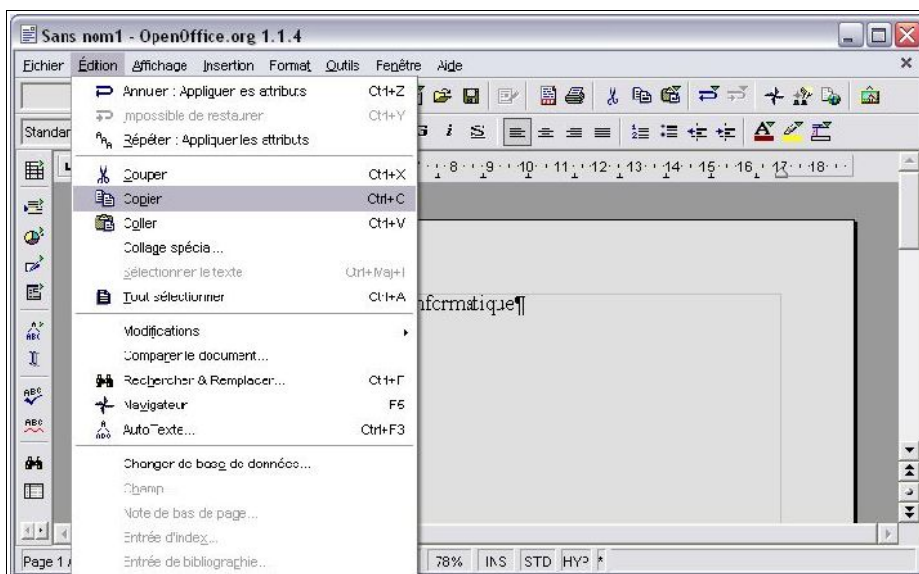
Sans nom1 - OpenOffice.org 1.1.4

Fichier Édition Affichage Insertion Format Outils Fenêtre Aide

Standar

Annuler : Appliquer es attributs Ctrl+Z
Impossible de restaurer Ctrl+Y
Répéter : Appliquer les attributs
Couper Ctrl+X
Copier Ctrl+C
Coller Ctrl+V
Collage spécial...
Sélectionner le texte Ctrl+Maj+I
Tout sélectionner Ctrl+A
Modifications
Comparer le document...
Rechercher & Remplacer... Ctrl+F
Navigateur F5
AutoTexte... Ctrl+F3
Changer de base de données...
Champ
Note de bas de page...
Entrée d'index...
Entrée de bibliographie...

8 9 10 11 12 13 14 15 16 17 18

nformatique¶

Page 1 78% INS STD HYP *